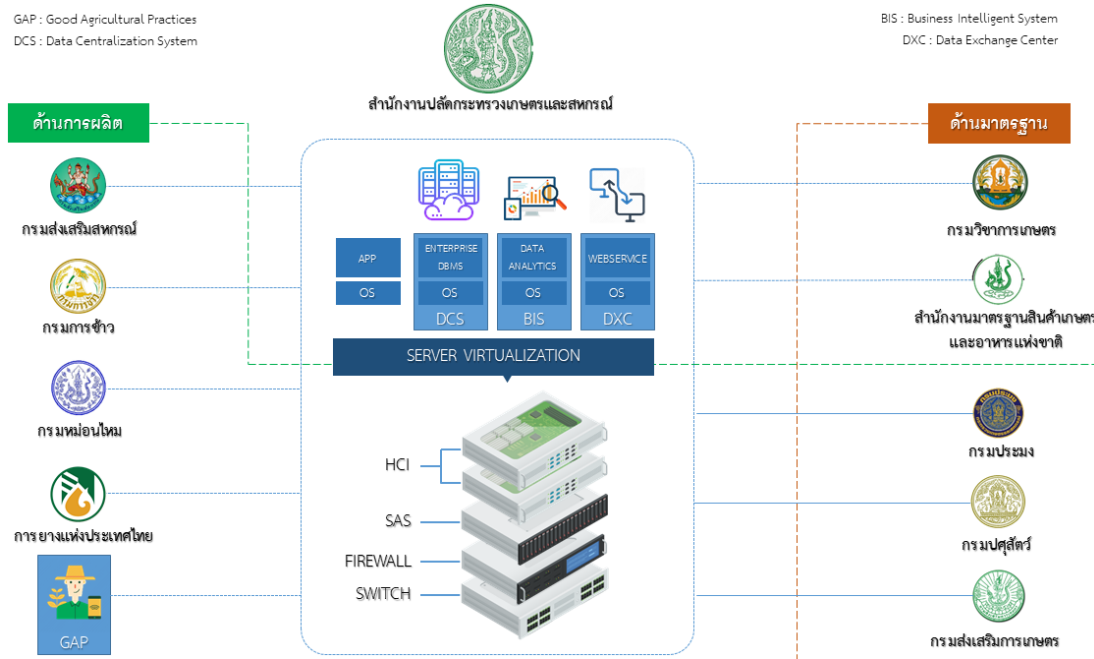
GAP : Good Agricultural Practices
DCS : Data Centralization System

BIS : Business Intelligent System
DXC : Data Exchange Center

สำนักงานปลัดกระทรวงเกษตรและสหกรณ์

ด้านการผลิต

กรมส่งเสริมสหกรณ์

กรมการข้าว

กรมหม่อนไหม

การยางแห่งประเทศไทย

GAP

APP
OS

ENTERPRISE DBMS
OS
DCS

DATA ANALYTICS
OS
BIS

WEBSERVICE
OS
DXC

SERVER VIRTUALIZATION

HCI
SAS
FIREWALL
SWITCH

ด้านมาตรฐาน

กรมวิชาการเกษตร

สำนักงานมาตรฐานสินค้าเกษตร และอาหารแห่งชาติ

กรมประมง

กรมปศุสัตว์

กรมส่งเสริมการเกษตร